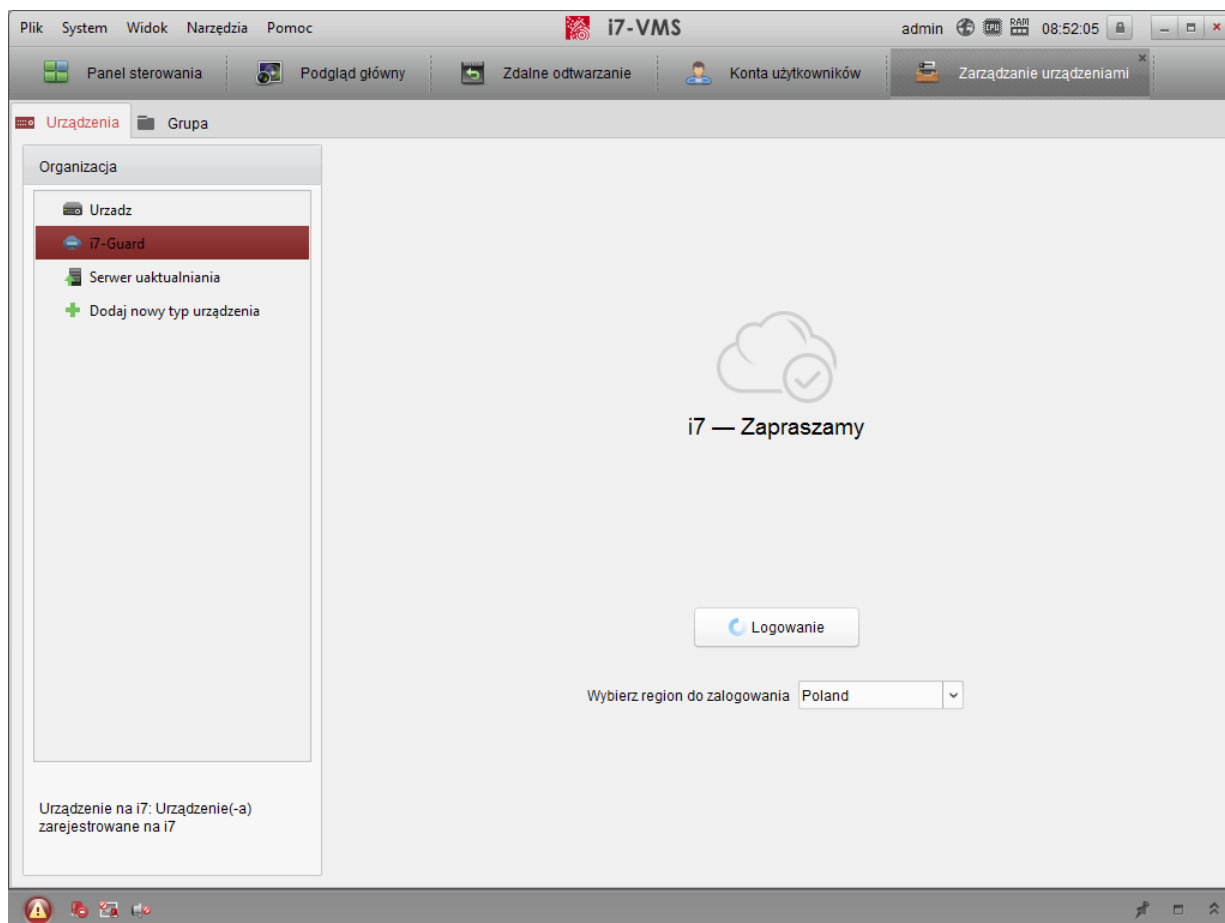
Plik System Widok Narzędzia Pomoc

i7-VMS

admin CPU RAM 08:52:05

Panel sterowania

Podgląd główny

Zdalne odtwarzanie

Konta użytkowników

Zarządzanie urządzeniami

Urządzenia

Grupa

Organizacja

Urzadz

i7-Guard

Serwer uaktualniania

Dodaj nowy typ urządzenia

Urządzenie na i7: Urządzenie(-a) zarejestrowane na i7

i7 — Zapraszamy

Logowanie

Wybierz region do zalogowania Poland